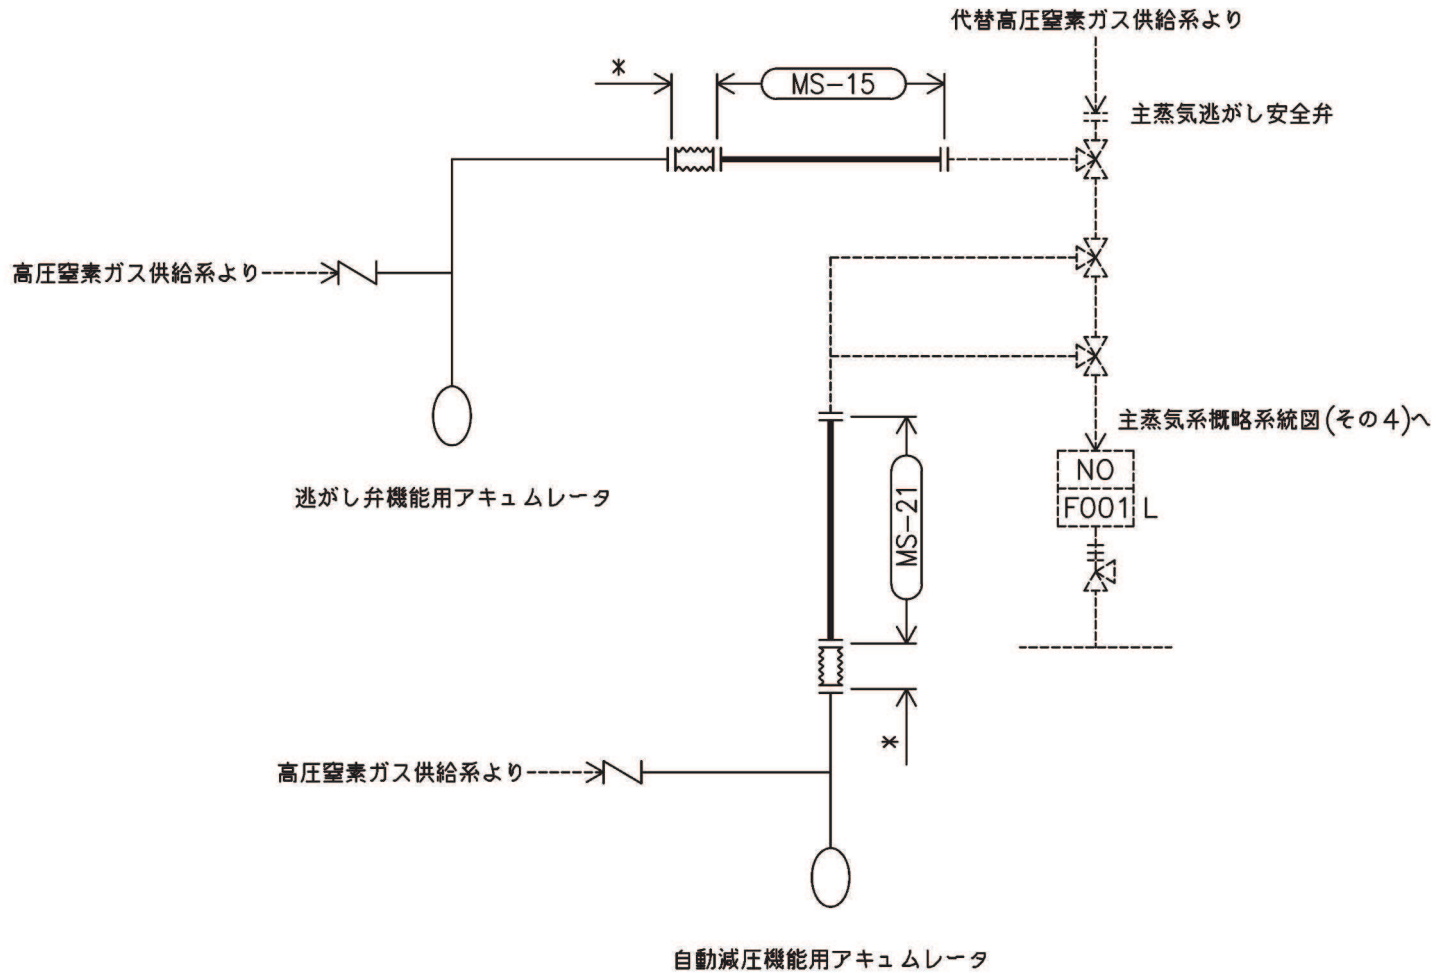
代替高圧窒素ガス供給系より

*

MS-15

主蒸気逃がし安全弁

高圧窒素ガス供給系より

主蒸気系概略系統図(その4)へ

NO

F001 L

逃がし弁機能用アキュムレータ

MS-21

*

高圧窒素ガス供給系より

自動減圧機能用アキュムレータ